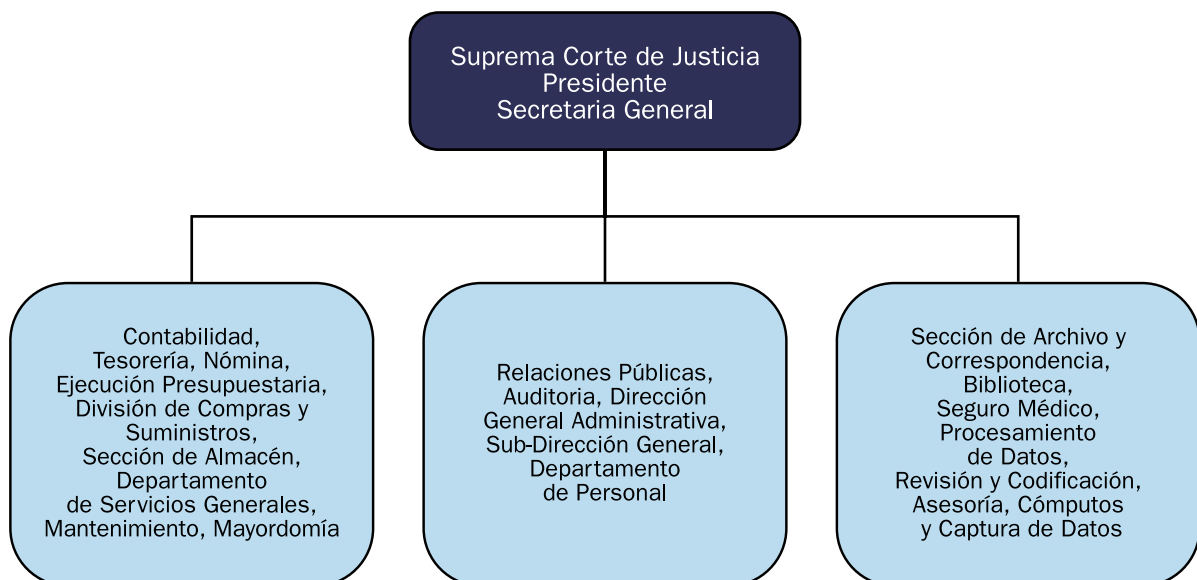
Suprema Corte de Justicia
Presidente
Secretaria General

Contabilidad, Tesorería, Nómina, Ejecución Presupuestaria, División de Compras y Suministros, Sección de Almacén, Departamento de Servicios Generales, Mantenimiento, Mayordomía

Relaciones Públicas, Auditoria, Dirección General Administrativa, Sub-Dirección General, Departamento de Personal

Sección de Archivo y Correspondencia, Biblioteca, Seguro Médico, Procesamiento de Datos, Revisión y Codificación, Asesoría, Cómputos y Captura de Datos